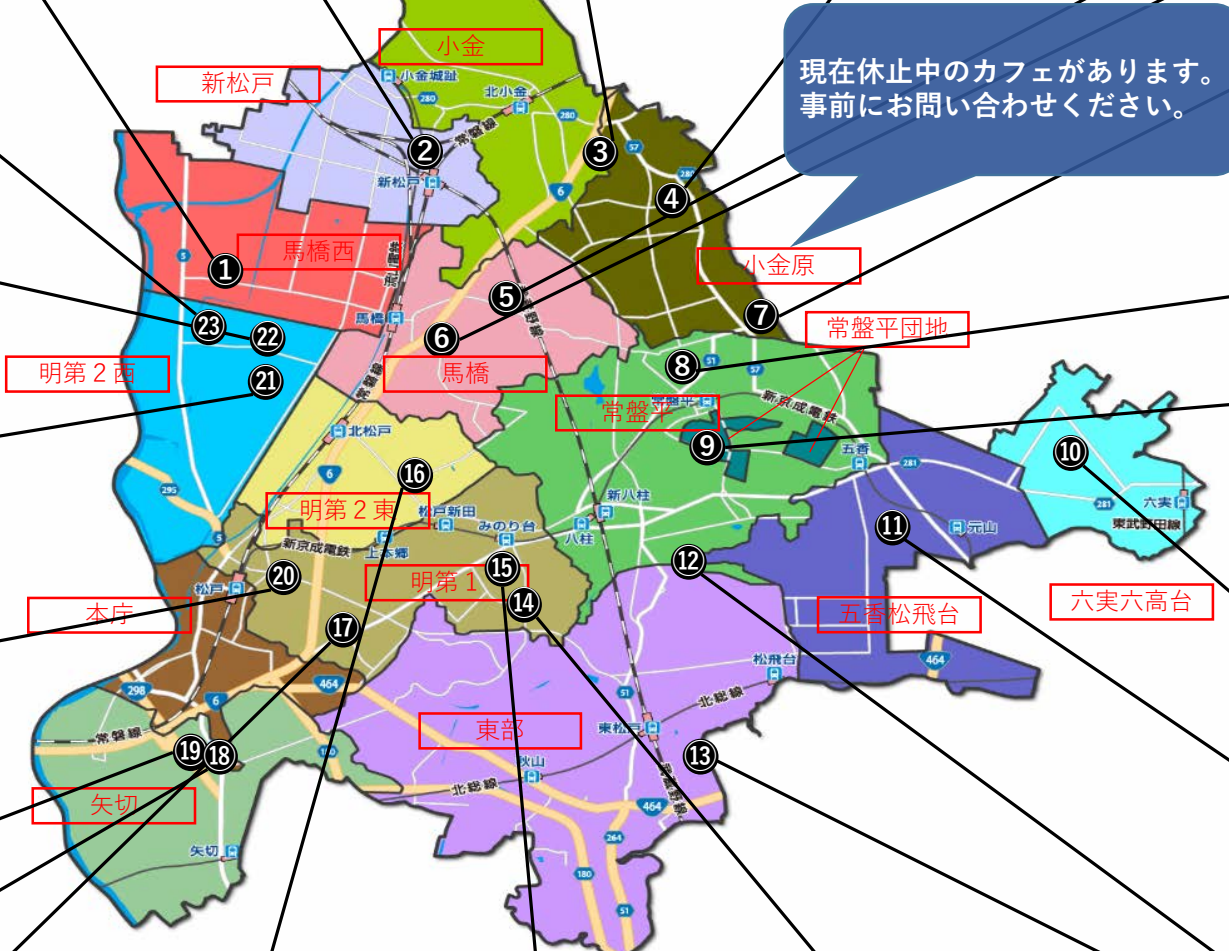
現在休止中のカフェがあります。
事前にお問い合わせください。

小金
新松戸
小金城趾
北小金
常磐線
280
57
6
新松戸
馬橋西
5
小金原
馬橋
常盤平団地
明第２西
馬橋
常盤平
新京成電鉄
五香
281
北松戸
6
295
明第２東
松戸新田
みのり台
新八柱
八柱
元山
六実
東武野田線
六実六高台
新京成電鉄
上本郷
松戸
明第１
本庁
五香松飛台
464
298
6
464
松飛台
北総線
51
常磐線
東部
東松戸
秋山
北総線
矢切
464
264
矢切
180
51
1
2
3
4
5
6
7
8
9
10
11
12
13
14
15
16
17
18
19
20
21
22
23